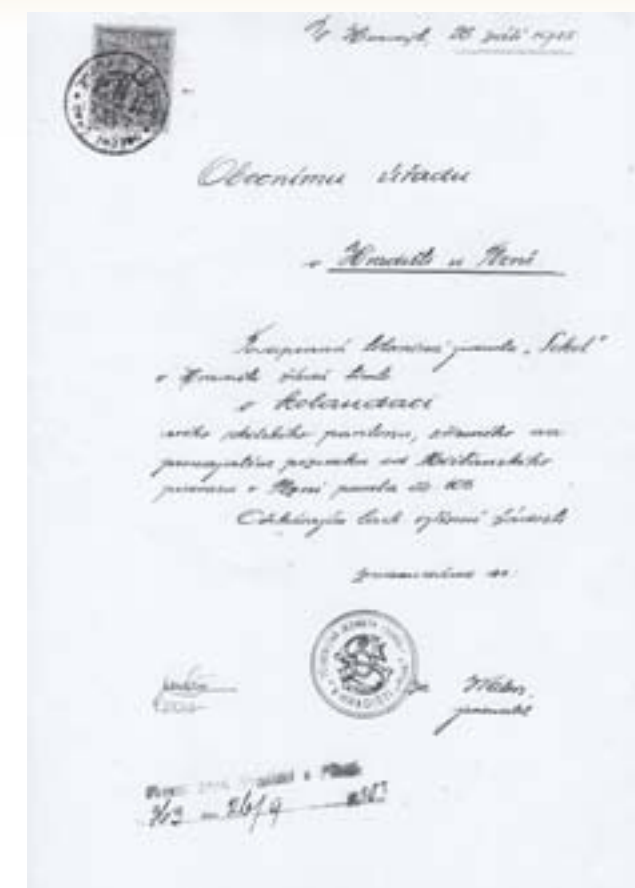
V Hradišti 20 září 1925

Obecnímu úřadu

v Hradišti u Písní

Tělocvičná jednota „Sokol" v Hradišti žádá

o kolaudaci

svého sokolského pavilonu, stavěného na pozemku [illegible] od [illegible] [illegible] v Písní parcela č. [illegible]

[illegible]

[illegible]

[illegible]

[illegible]
jednatel

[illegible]
3/2 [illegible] 26/9 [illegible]